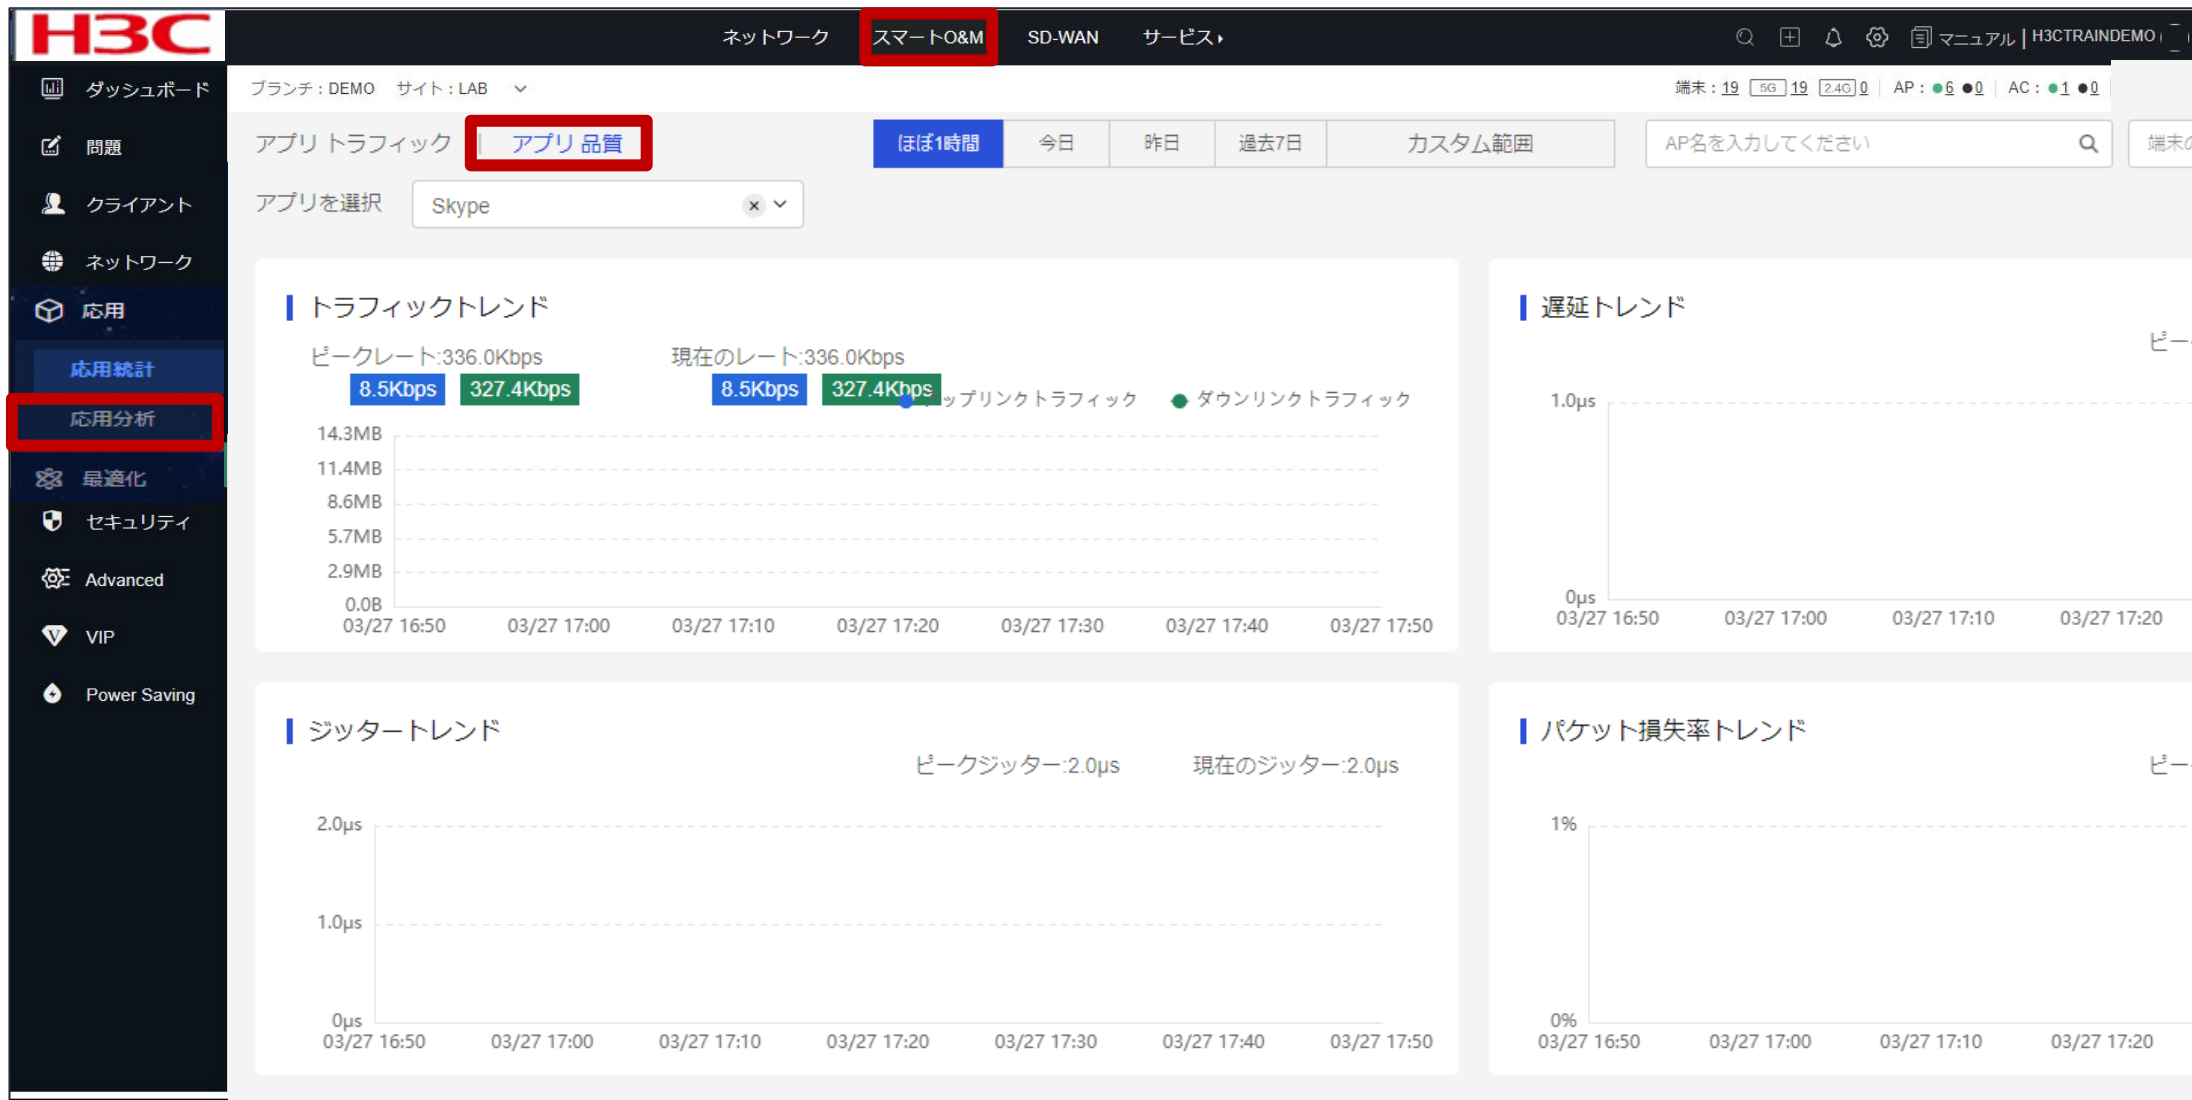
H3C

ネットワーク　スマートO&M　SD-WAN　サービス

マニュアル | H3CTRAINDEMO

ダッシュボード
問題
クライアント
ネットワーク
応用
応用統計
応用分析
最適化
セキュリティ
Advanced
VIP
Power Saving

ブランチ：DEMO　サイト：LAB

端末：19　5G 19　2.4G 0　AP：6 0　AC：1 0

アプリ トラフィック　アプリ 品質

ほぼ1時間　今日　昨日　過去7日　カスタム範囲

AP名を入力してください

端末の

アプリを選択　Skype

トラフィックトレンド

ピークレート:336.0Kbps　現在のレート:336.0Kbps

8.5Kbps　327.4Kbps　8.5Kbps　327.4Kbps

アップリンクトラフィック　ダウンリンクトラフィック

14.3MB
11.4MB
8.6MB
5.7MB
2.9MB
0.0B

03/27 16:50　03/27 17:00　03/27 17:10　03/27 17:20　03/27 17:30　03/27 17:40　03/27 17:50

遅延トレンド

ピー

1.0μs
0μs

03/27 16:50　03/27 17:00　03/27 17:10　03/27 17:20

ジッタートレンド

ピークジッター:2.0μs　現在のジッター:2.0μs

2.0μs
1.0μs
0μs

03/27 16:50　03/27 17:00　03/27 17:10　03/27 17:20　03/27 17:30　03/27 17:40　03/27 17:50

パケット損失率トレンド

ピー

1%
0%

03/27 16:50　03/27 17:00　03/27 17:10　03/27 17:20